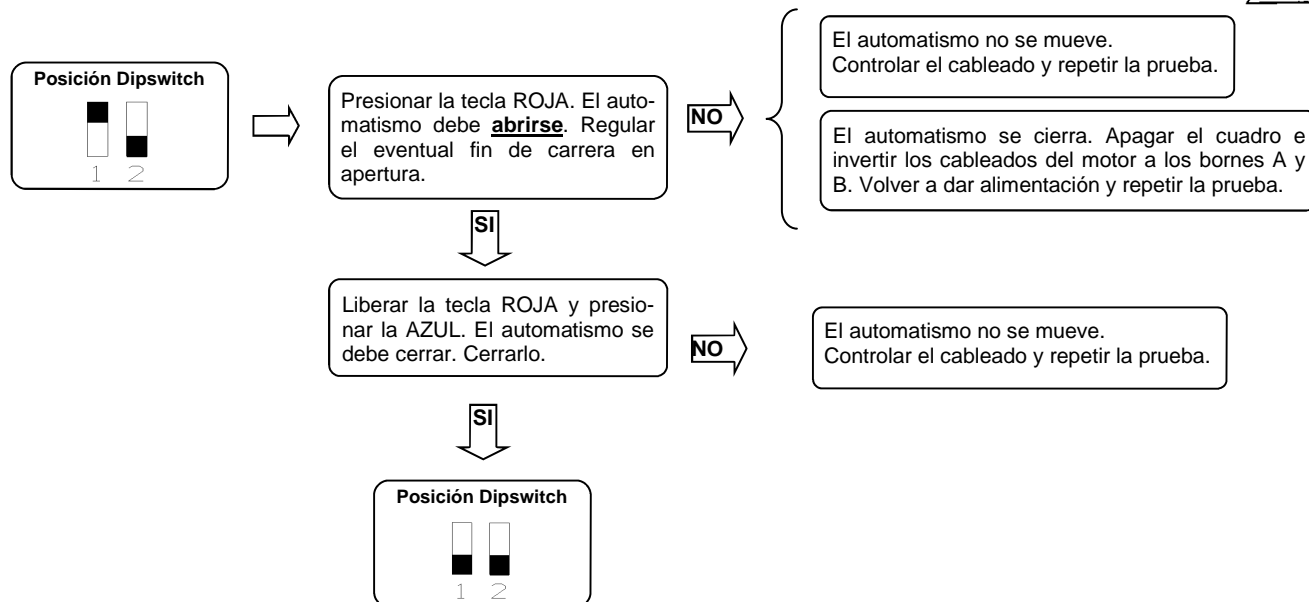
Posición Dipswitch

1 2

Presionar la tecla ROJA. El automatismo debe **abrirse**. Regular el eventual fin de carrera en apertura.

NO

El automatismo no se mueve.
Controlar el cableado y repetir la prueba.

El automatismo se cierra. Apagar el cuadro e invertir los cableados del motor a los bornes A y B. Volver a dar alimentación y repetir la prueba.

SI

Liberar la tecla ROJA y presionar la AZUL. El automatismo se debe cerrar. Cerrarlo.

NO

El automatismo no se mueve.
Controlar el cableado y repetir la prueba.

SI

Posición Dipswitch

1 2